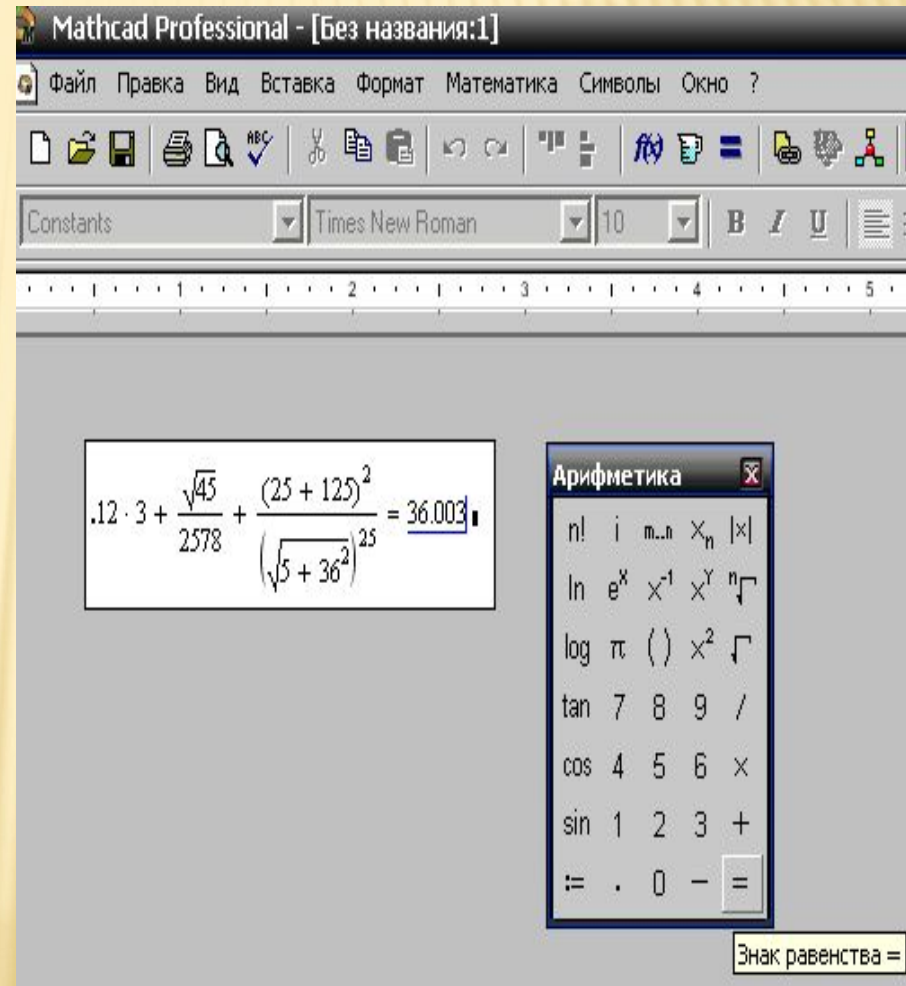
Mathcad Professional - [Без названия:1]

Файл Правка Вид Вставка Формат Математика Символы Окно ?

Constants Times New Roman 10 B I U

1 2 3 4 5

$.12 \cdot 3 + \frac{\sqrt{45}}{2578} + \frac{(25 + 125)^2}{\left(\sqrt{5 + 36^2}\right)^{25}} = 36.003$

Арифметика

| | | | | |
|---|---|---|---|---|
| n! | i | m..n | $X_n$ | $\|x\|$ |
| ln | $e^x$ | $x^{-1}$ | $x^Y$ | $\sqrt[n]{}$ |
| log | π | ( ) | $x^2$ | $\sqrt{}$ |
| tan | 7 | 8 | 9 | / |
| cos | 4 | 5 | 6 | × |
| sin | 1 | 2 | 3 | + |
| := | . | 0 | − | = |

Знак равенства =